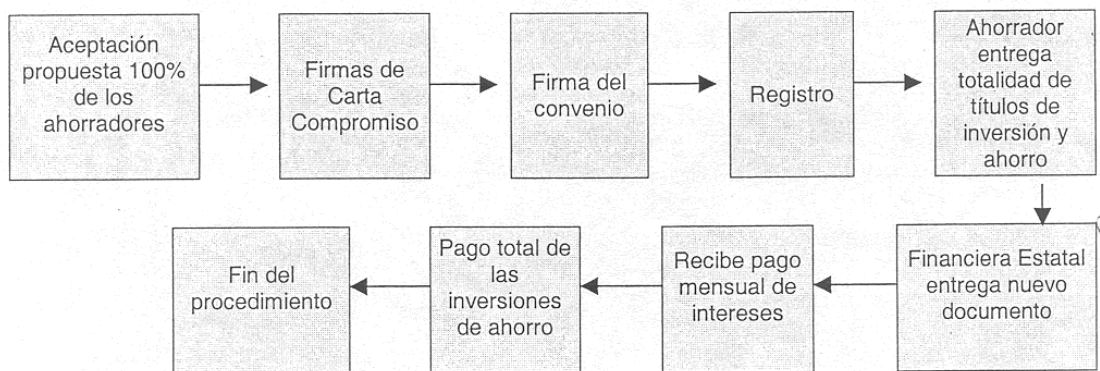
Aceptación propuesta 100% de los ahorradores

Firmas de Carta Compromiso

Firma del convenio

Registro

Ahorrador entrega totalidad de títulos de inversión y ahorro

Financiera Estatal entrega nuevo documento

Recibe pago mensual de intereses

Pago total de las inversiones de ahorro

Fin del procedimiento